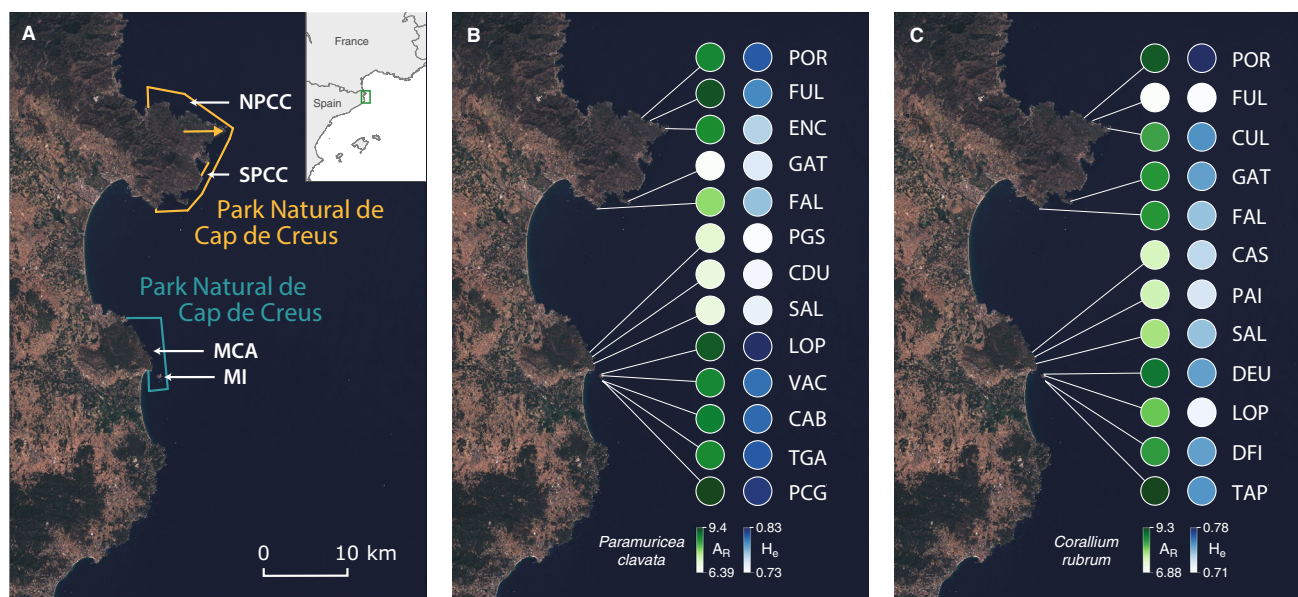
A

France

Spain

NPCC

SPCC

Park Natural de Cap de Creus

Park Natural de Cap de Creus

MCA

MI

0 10 km

B

POR
FUL
ENC
GAT
FAL
PGS
CDU
SAL
LOP
VAC
CAB
TGA
PCG

Paramuricea clavata

9.4 $A_R$ 6.39

0.83 $H_e$ 0.73

C

POR
FUL
CUL
GAT
FAL
CAS
PAI
SAL
DEU
LOP
DFI
TAP

Corallium rubrum

9.3 $A_R$ 6.88

0.78 $H_e$ 0.71